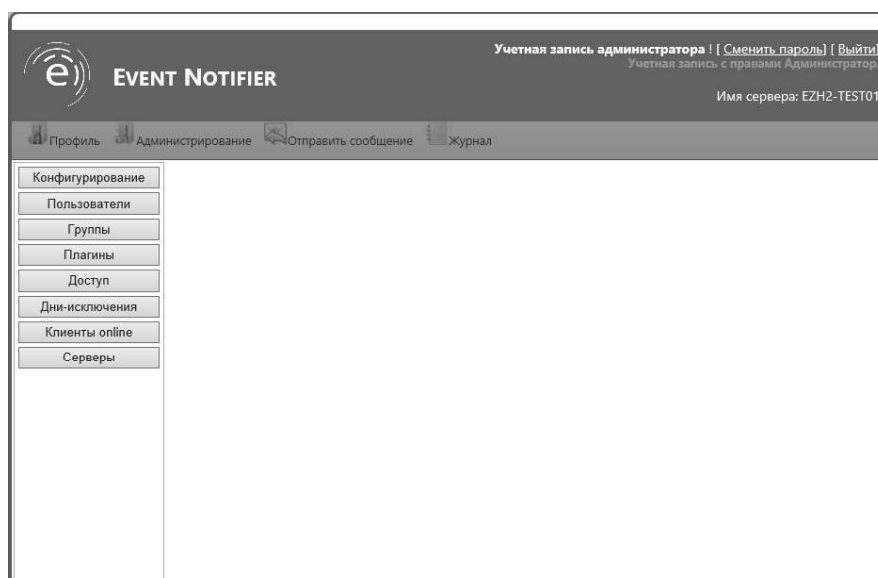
Event Notifier

Учетная запись администратора ! [ Сменить пароль] [ Выйти]
Учетная запись с правами Администратора

Имя сервера: EZH2-TEST01

Профиль Администрирование Отправить сообщение Журнал

Конфигурирование
Пользователи
Группы
Плагины
Доступ
Дни-исключения
Клиенты online
Серверы